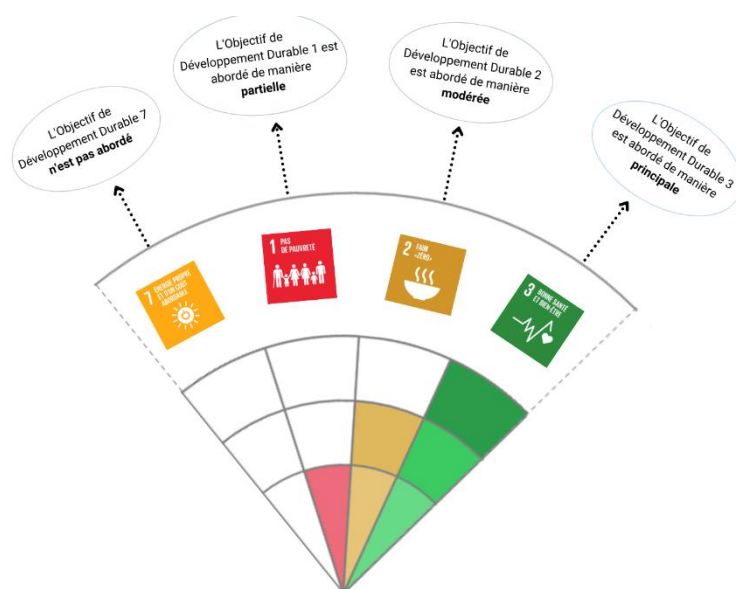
L'Objectif de Développement Durable 7 n'est pas abordé

L'Objectif de Développement Durable 1 est abordé de manière partielle

L'Objectif de Développement Durable 2 est abordé de manière modérée

L'Objectif de Développement Durable 3 est abordé de manière principale

7 ÉNERGIE PROPRE ET D'UN COÛT ABORDABLE

1 PAS DE PAUVRETÉ

2 FAIM «ZÉRO»

3 BONNE SANTÉ ET BIEN-ÊTRE